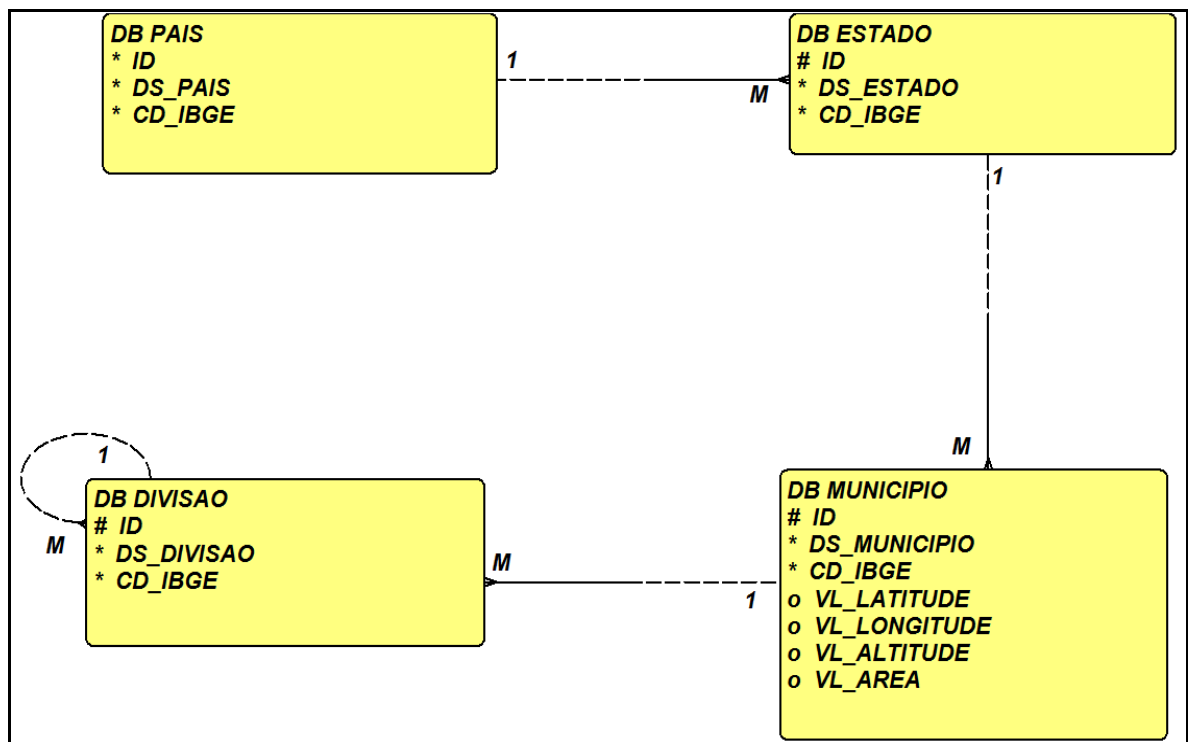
DB PAIS
* ID
* DS_PAIS
* CD_IBGE

1

M

DB ESTADO
# ID
* DS_ESTADO
* CD_IBGE

1

M

1

M

DB DIVISAO
# ID
* DS_DIVISAO
* CD_IBGE

M

1

DB MUNICIPIO
# ID
* DS_MUNICIPIO
* CD_IBGE
o VL_LATITUDE
o VL_LONGITUDE
o VL_ALTITUDE
o VL_AREA